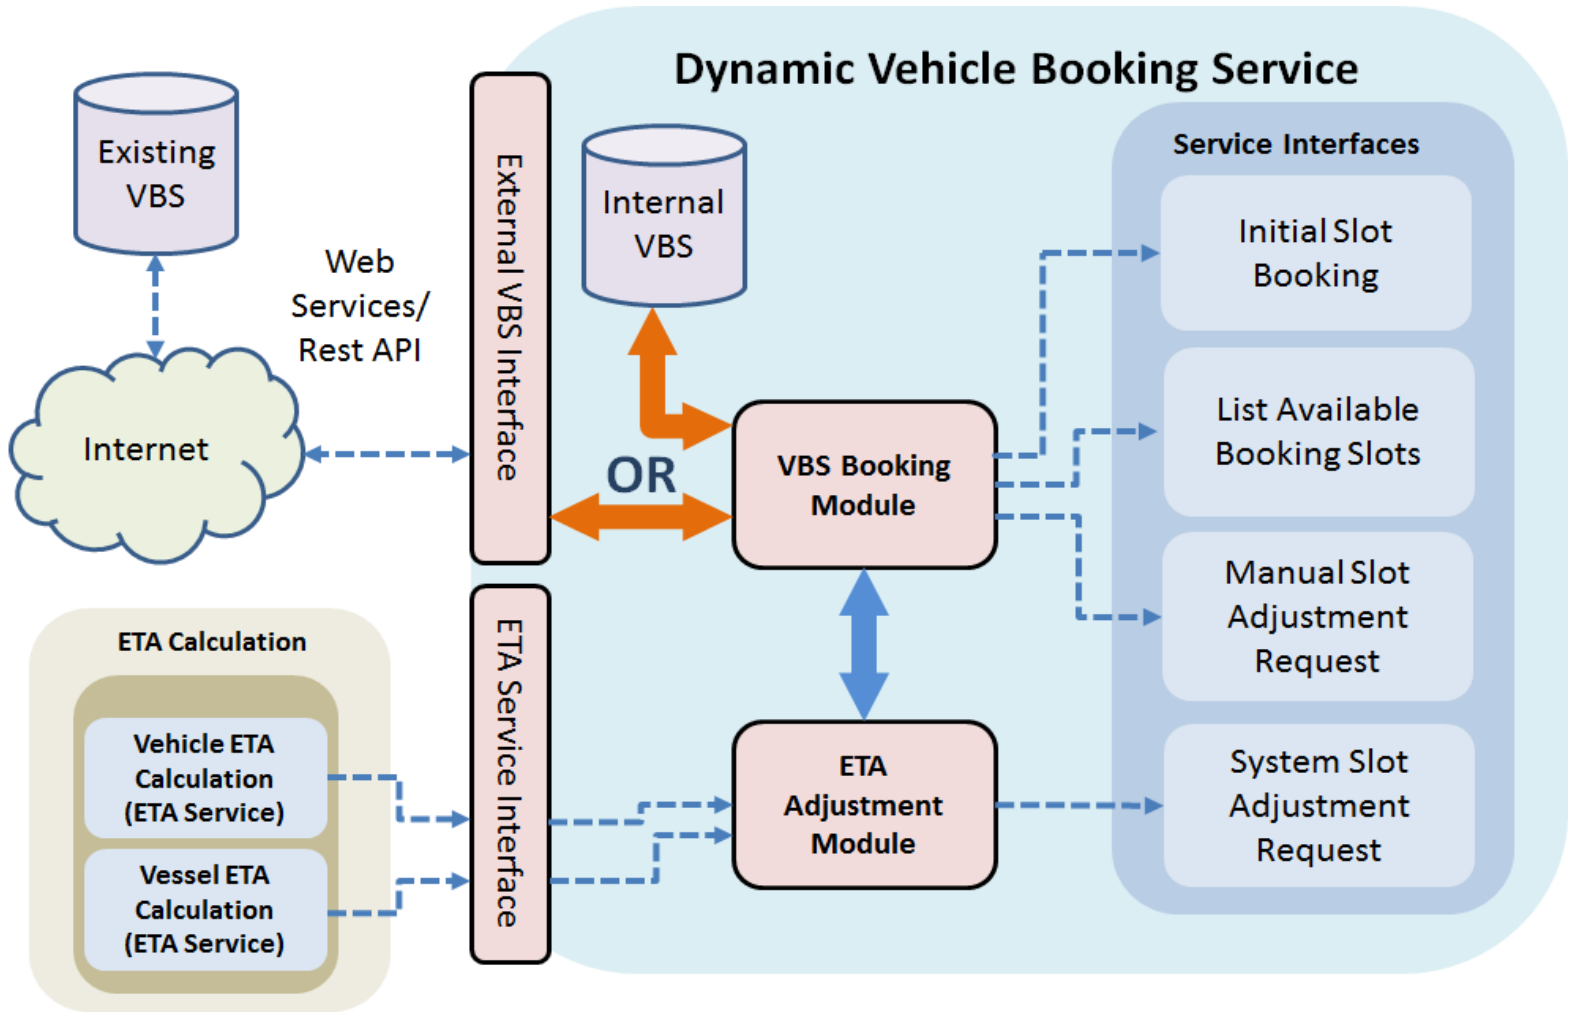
Dynamic Vehicle Booking Service

Existing VBS

Web Services/ Rest API

Internet

External VBS Interface

Internal VBS

OR

VBS Booking Module

Service Interfaces

Initial Slot Booking

List Available Booking Slots

Manual Slot Adjustment Request

System Slot Adjustment Request

ETA Calculation

Vehicle ETA Calculation (ETA Service)

Vessel ETA Calculation (ETA Service)

ETA Service Interface

ETA Adjustment Module